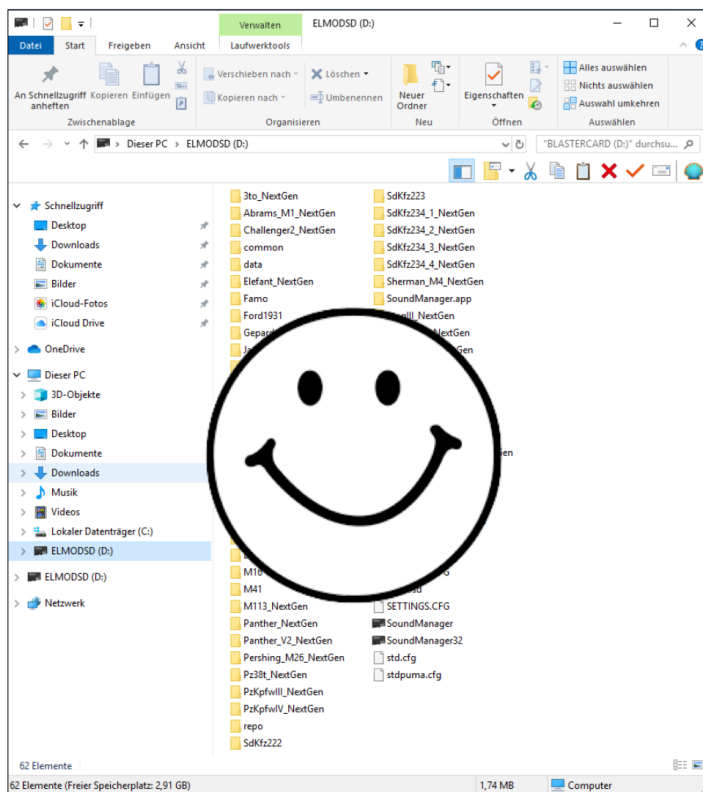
Verwalten ELMODSD (D:)

Datei Start Freigeben Ansicht Laufwerktools

An Schnellzugriff anheften Kopieren Einfügen
Zwischenablage

Verschieben nach Löschen
Kopieren nach Umbenennen
Organisieren

Neuer Ordner
Neu

Eigenschaften
Öffnen

Alles auswählen
Nichts auswählen
Auswahl umkehren
Auswählen

Dieser PC > ELMODSD (D:)

"BLASTERCARD (D:)" durchsu...

Schnellzugriff
Desktop
Downloads
Dokumente
Bilder
iCloud-Fotos
iCloud Drive
OneDrive
Dieser PC
3D-Objekte
Bilder
Desktop
Dokumente
Downloads
Musik
Videos
Lokaler Datenträger (C:)
ELMODSD (D:)
ELMODSD (D:)
Netzwerk

3to_NextGen
Abrams_M1_NextGen
Challenger2_NextGen
common
data
Elefant_NextGen
Famo
Ford1931
Gepard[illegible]
Ja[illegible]
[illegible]
M16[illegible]
M41
M113_NextGen
Panther_NextGen
Panther_V2_NextGen
Pershing_M26_NextGen
Pz38t_NextGen
PzKpfwIII_NextGen
PzKpfwIV_NextGen
repo
SdKfz222

SdKfz223
SdKfz234_1_NextGen
SdKfz234_2_NextGen
SdKfz234_3_NextGen
SdKfz234_4_NextGen
Sherman_M4_NextGen
SoundManager.app
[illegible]III_NextGen
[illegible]NextGen
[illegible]Gen
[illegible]en
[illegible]G
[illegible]d
SETTINGS.CFG
SoundManager
SoundManager32
std.cfg
stdpuma.cfg

62 Elemente

62 Elemente (Freier Speicherplatz: 2,91 GB) 1,74 MB Computer